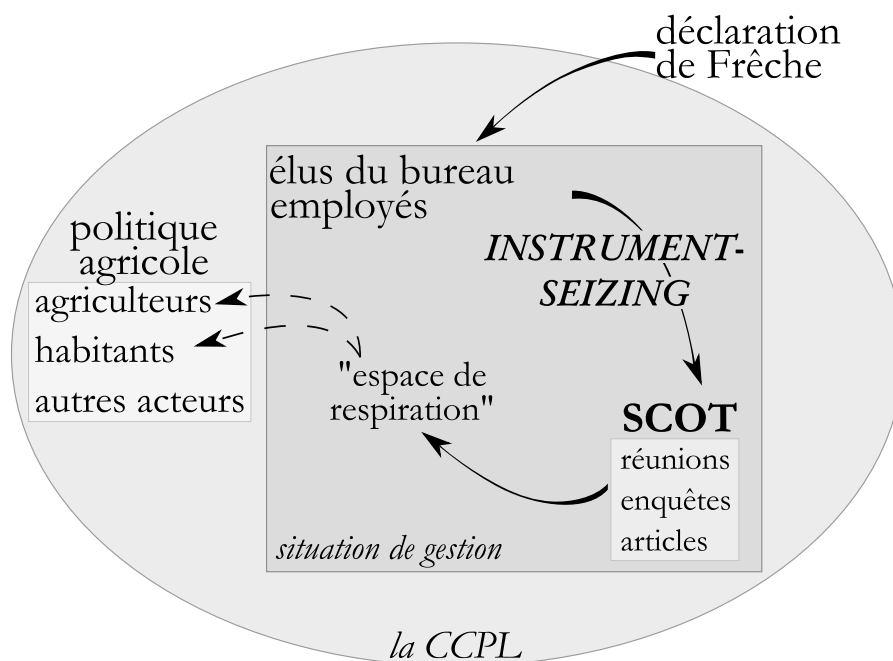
déclaration de Frêche

élus du bureau
employés

INSTRUMENT-SEIZING

politique agricole

agriculteurs
habitants
autres acteurs

"espace de respiration"

SCOT

réunions
enquêtes
articles

situation de gestion

la CCPL